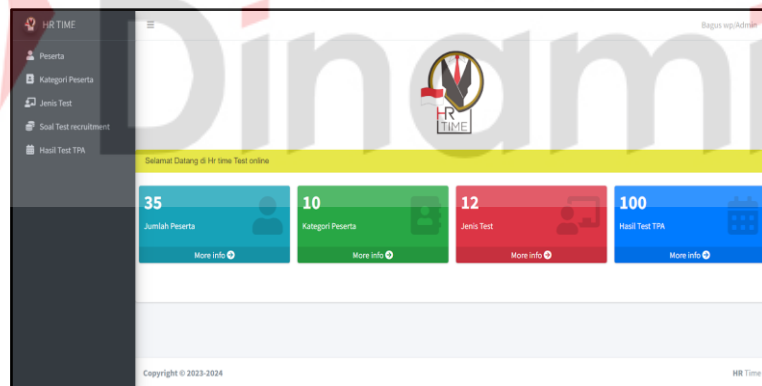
HR TIME

Peserta
Kategori Peserta
Jenis Test
Soal Test recruitment
Hasil Test TPA

≡

Bagus wp/Admin

Dinami

HR TIME

Selamat Datang di Hr time Test online

35
Jumlah Peserta
More info

10
Kategori Peserta
More info

12
Jenis Test
More info

100
Hasil Test TPA
More info

Copyright © 2023-2024

HR Time